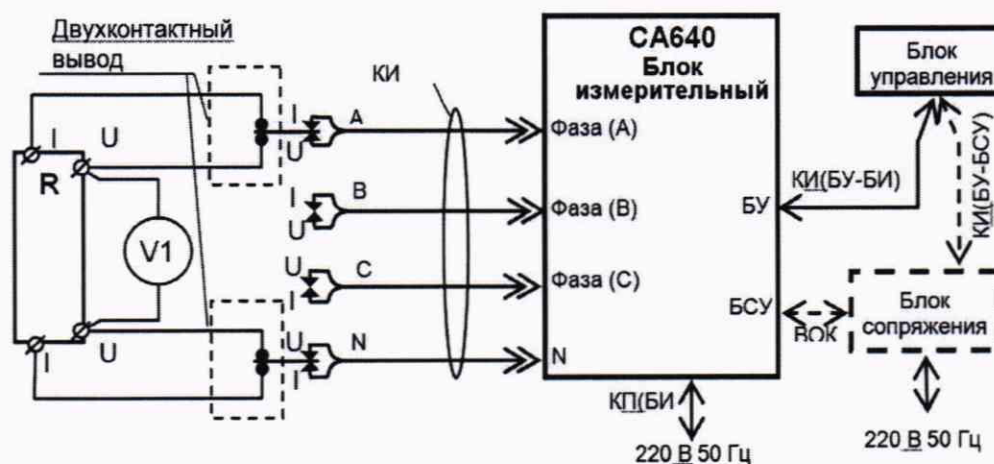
Двухконтактный вывод

КИ

СА640
Блок
измерительный

Блок управления

I U
R
V1
I U

I U A
I U B
U I C
U I N

Фаза (А)
Фаза (В)
Фаза (С)
N

БУ
БСУ

КИ(БУ-БИ)
КИ(БУ-БСУ)

ВОК

Блок сопряжения

КП(БИ

220 В 50 Гц

220 В 50 Гц